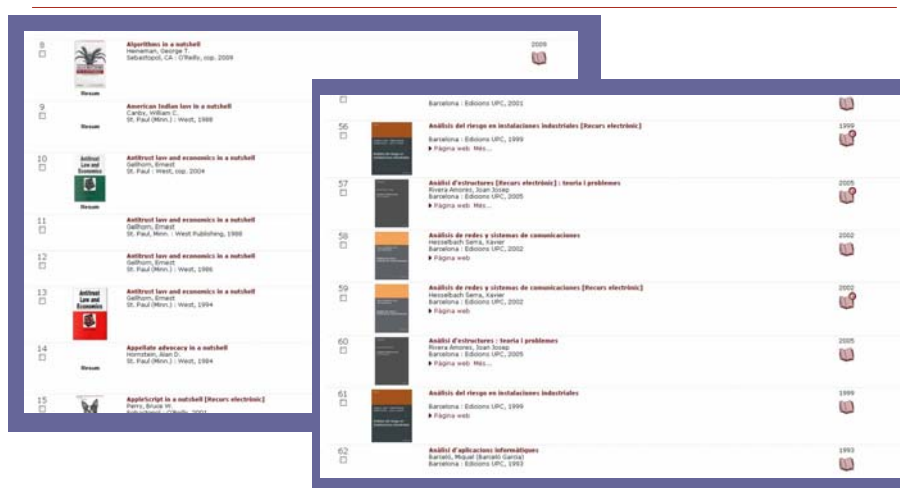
8
Algorithms in a nutshell
Heineman, George T.
Sebastopol, CA : O'Reilly, cop. 2009
2009

9
American Indian law in a nutshell
Canby, William C.
St. Paul (Minn.) : West, 1988

10
Antitrust law and economics in a nutshell
Gellhorn, Ernest
St. Paul (Minn.) : West, cop. 2004

11
Antitrust law and economics in a nutshell
Gellhorn, Ernest
St. Paul, Minn. : West Publishing, 1986

12
Antitrust law and economics in a nutshell
Gellhorn, Ernest
St. Paul (Minn.) : West, 1986

13
Antitrust law and economics in a nutshell
Gellhorn, Ernest
St. Paul (Minn.) : West, 1994

14
Appellate advocacy in a nutshell
Hornstein, Alan D.
St. Paul (Minn.) : West, 1984

15
AppleScript in a nutshell [Recurs electrònic]
Perry, Bruce W.
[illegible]

Barcelona : Edicions UPC, 2001

56
Anàlisi del risc en instal·lacions industrials [Recurs electrònic]
Barcelona : Edicions UPC, 1999
▸ Pàgina web Més...
1999

57
Anàlisi d'estructures [Recurs electrònic] : teoria i problemes
Rivera Amores, Josep
Barcelona : Edicions UPC, 2005
▸ Pàgina web Més...
2005

58
Anàlisis de redes y sistemas de comunicaciones
Hesselbach Serra, Xavier
Barcelona : Edicions UPC, 2002
▸ Pàgina web
2002

59
Anàlisis de redes y sistemas de comunicaciones [Recurs electrònic]
Hesselbach Serra, Xavier
Barcelona : Edicions UPC, 2002
▸ Pàgina web
2002

60
Anàlisi d'estructures : teoria i problemes
Rivera Amores, Josep
Barcelona : Edicions UPC, 2005
▸ Pàgina web Més...
2005

61
Anàlisi del risc en instal·lacions industrials
Barcelona : Edicions UPC, 1999
▸ Pàgina web
1999

62
Anàlisi d'aplicacions informàtiques
Barlaml, Miquel (Barrallo Garcia)
Barcelona : Edicions UPC, 1993
1993